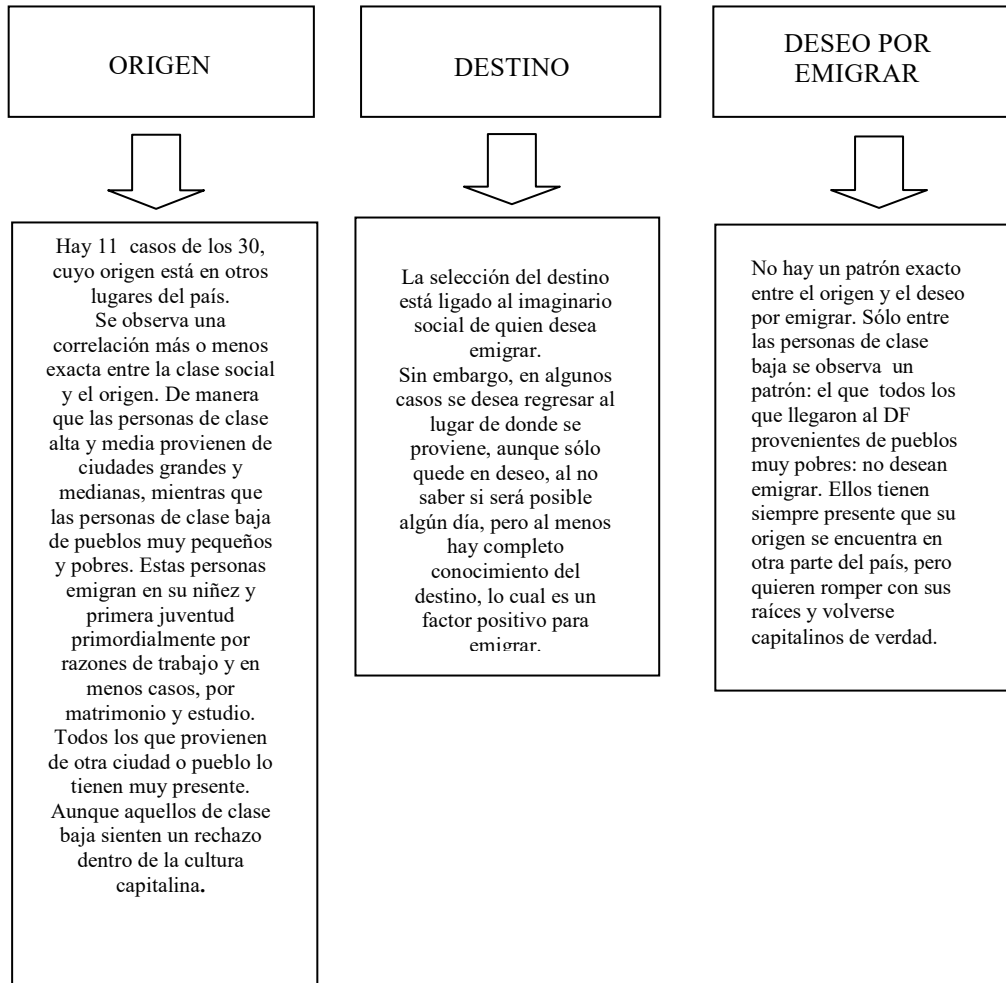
ORIGEN

DESTINO

DESEO POR EMIGRAR

Hay 11 casos de los 30, cuyo origen está en otros lugares del país.
Se observa una correlación más o menos exacta entre la clase social y el origen. De manera que las personas de clase alta y media provienen de ciudades grandes y medianas, mientras que las personas de clase baja de pueblos muy pequeños y pobres. Estas personas emigran en su niñez y primera juventud primordialmente por razones de trabajo y en menos casos, por matrimonio y estudio. Todos los que provienen de otra ciudad o pueblo lo tienen muy presente. Aunque aquellos de clase baja sienten un rechazo dentro de la cultura capitalina.

La selección del destino está ligado al imaginario social de quien desea emigrar.
Sin embargo, en algunos casos se desea regresar al lugar de donde se proviene, aunque sólo quede en deseo, al no saber si será posible algún día, pero al menos hay completo conocimiento del destino, lo cual es un factor positivo para emigrar.

No hay un patrón exacto entre el origen y el deseo por emigrar. Sólo entre las personas de clase baja se observa un patrón: el que todos los que llegaron al DF provenientes de pueblos muy pobres: no desean emigrar. Ellos tienen siempre presente que su origen se encuentra en otra parte del país, pero quieren romper con sus raíces y volverse capitalinos de verdad.